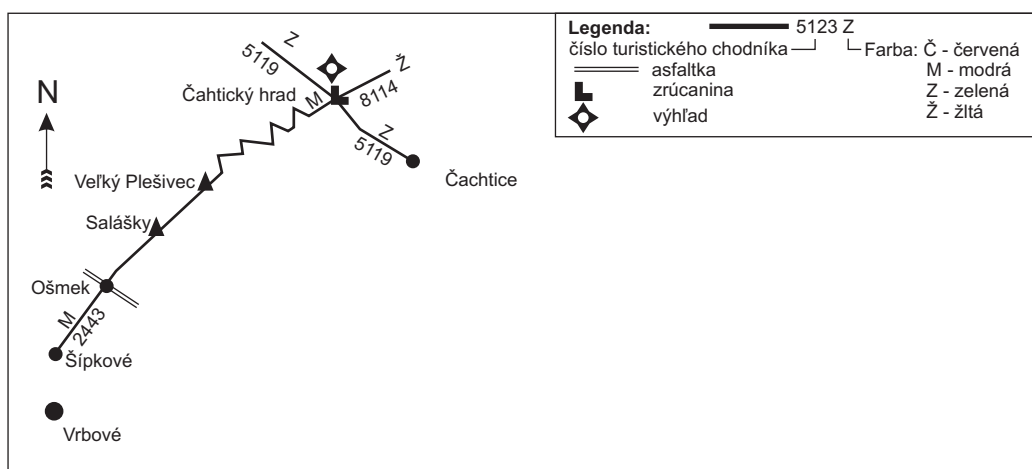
Legenda:
5123 Z
číslo turistického chodníka
Farba: Č - červená
M - modrá
Z - zelená
Ž - žltá
asfaltka
zrúcanina
výhľad

N

Z
5119
Ž
Čahtický hrad
M
8114
Z
5119
Čachtice
Veľký Plešivec
Salášky
Ošmek
M
2443
Šípkové
Vrbové